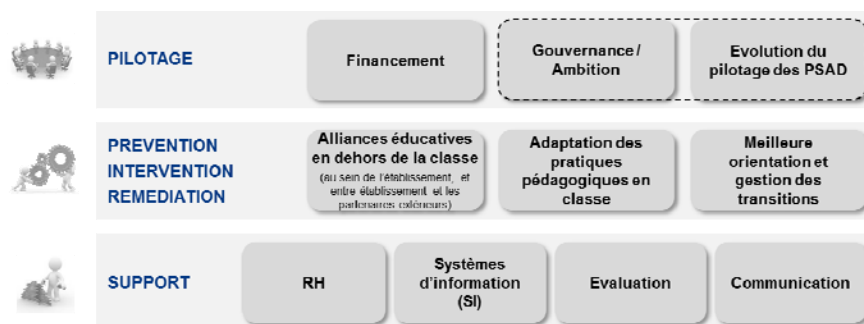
PILOTAGE

Financement

Gouvernance / Ambition

Evolution du pilotage des PSAD

PREVENTION INTERVENTION REMEDIATION

Alliances éducatives en dehors de la classe

(au sein de l'établissement, et entre établissement et les partenaires extérieurs)

Adaptation des pratiques pédagogiques en classe

Meilleure orientation et gestion des transitions

SUPPORT

RH

Systèmes d'information (SI)

Evaluation

Communication